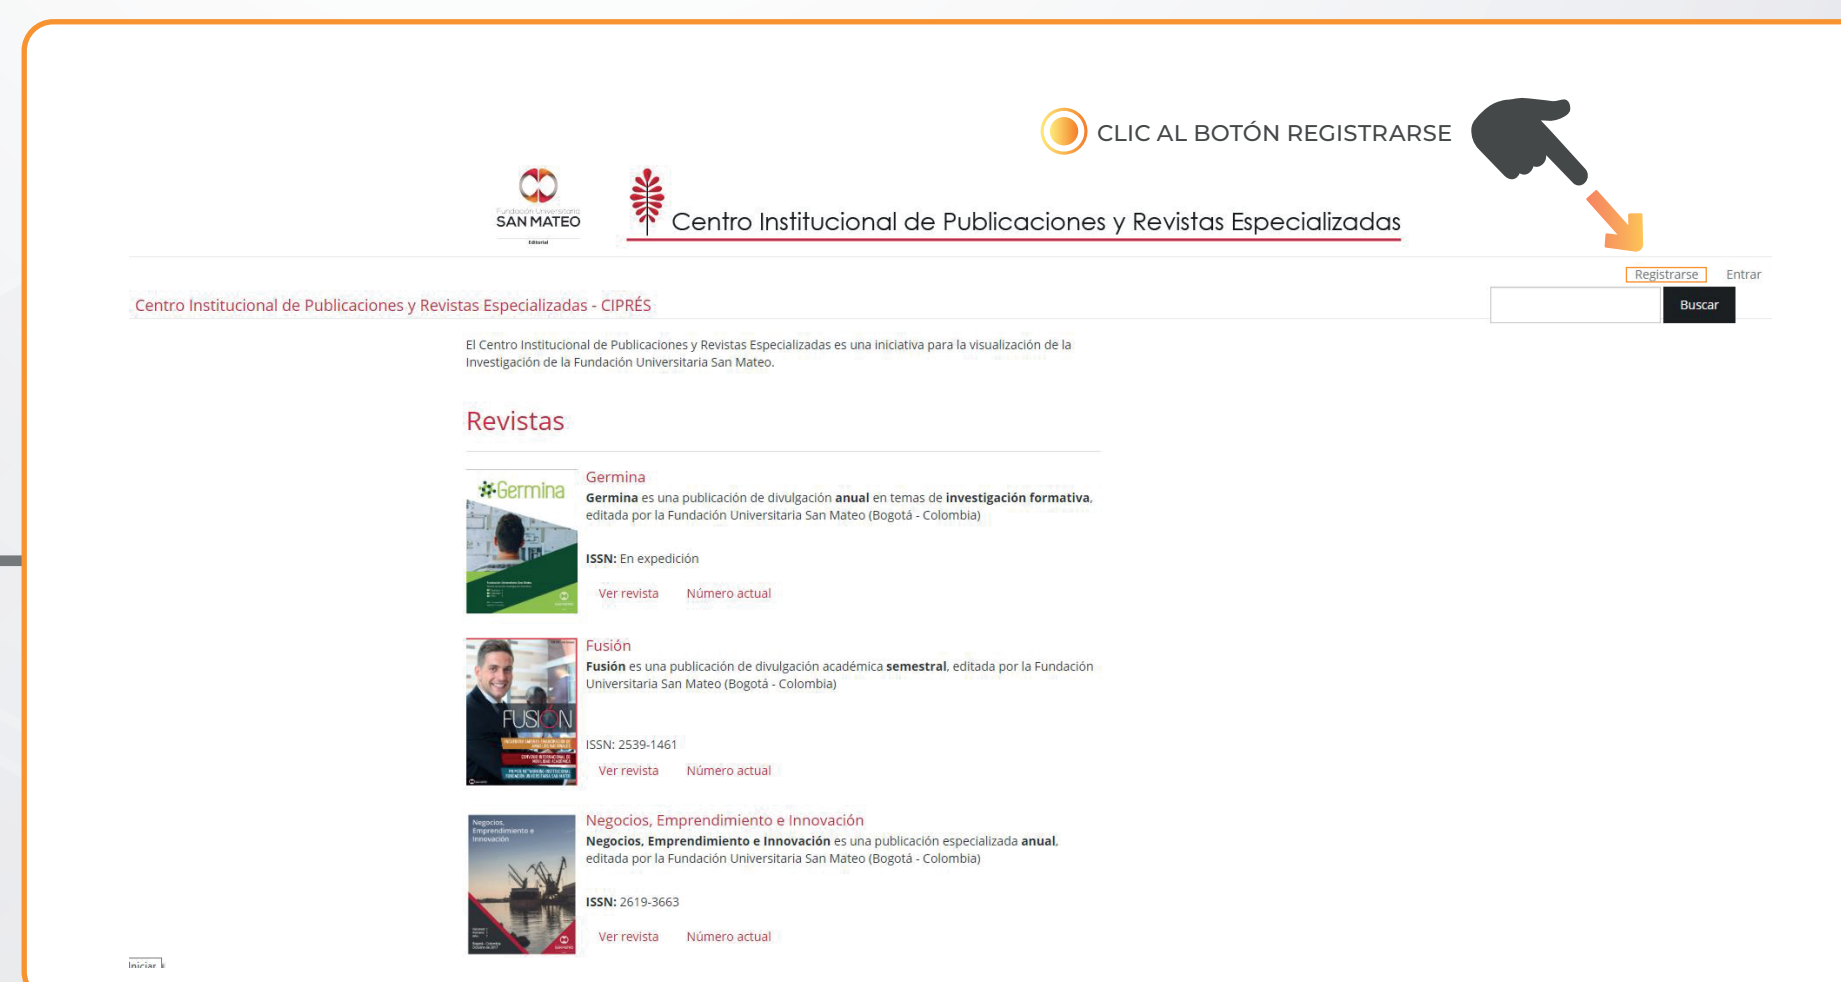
CLIC AL BOTÓN REGISTRARSE

Fundación Universitaria SAN MATEO Editorial

Centro Institucional de Publicaciones y Revistas Especializadas

Registrarse Entrar

Centro Institucional de Publicaciones y Revistas Especializadas - CIPRÉS

Buscar

El Centro Institucional de Publicaciones y Revistas Especializadas es una iniciativa para la visualización de la Investigación de la Fundación Universitaria San Mateo.

Revistas

Germina

Germina
Germina es una publicación de divulgación anual en temas de investigación formativa, editada por la Fundación Universitaria San Mateo (Bogotá - Colombia)

ISSN: En expedición

Ver revista Número actual

FUSIÓN

Fusión
Fusión es una publicación de divulgación académica semestral, editada por la Fundación Universitaria San Mateo (Bogotá - Colombia)

ISSN: 2539-1461

Ver revista Número actual

Negocios, Emprendimiento e Innovación

Negocios, Emprendimiento e Innovación
Negocios, Emprendimiento e Innovación es una publicación especializada anual, editada por la Fundación Universitaria San Mateo (Bogotá - Colombia)

ISSN: 2619-3663

Ver revista Número actual

Iniciar